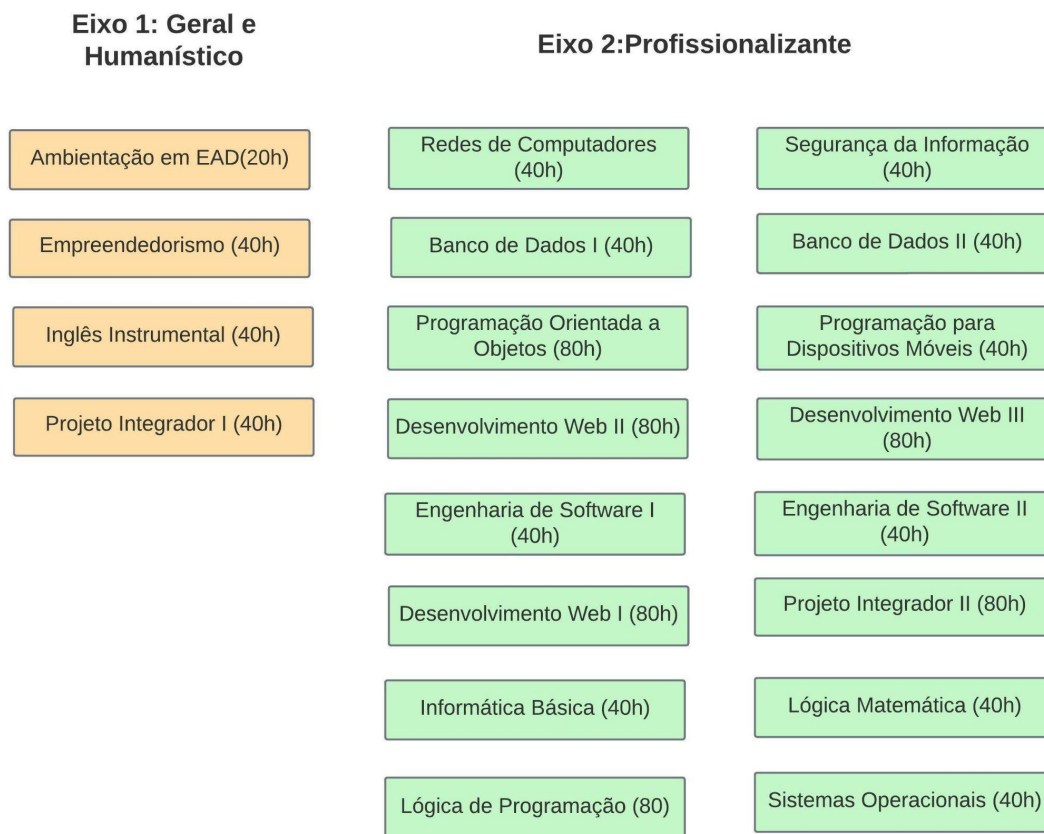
Eixo 1: Geral e Humanístico

Ambientação em EAD(20h)

Empreendedorismo (40h)

Inglês Instrumental (40h)

Projeto Integrador I (40h)

Eixo 2:Profissionalizante

Redes de Computadores (40h)

Banco de Dados I (40h)

Programação Orientada a Objetos (80h)

Desenvolvimento Web II (80h)

Engenharia de Software I (40h)

Desenvolvimento Web I (80h)

Informática Básica (40h)

Lógica de Programação (80)

Segurança da Informação (40h)

Banco de Dados II (40h)

Programação para Dispositivos Móveis (40h)

Desenvolvimento Web III (80h)

Engenharia de Software II (40h)

Projeto Integrador II (80h)

Lógica Matemática (40h)

Sistemas Operacionais (40h)